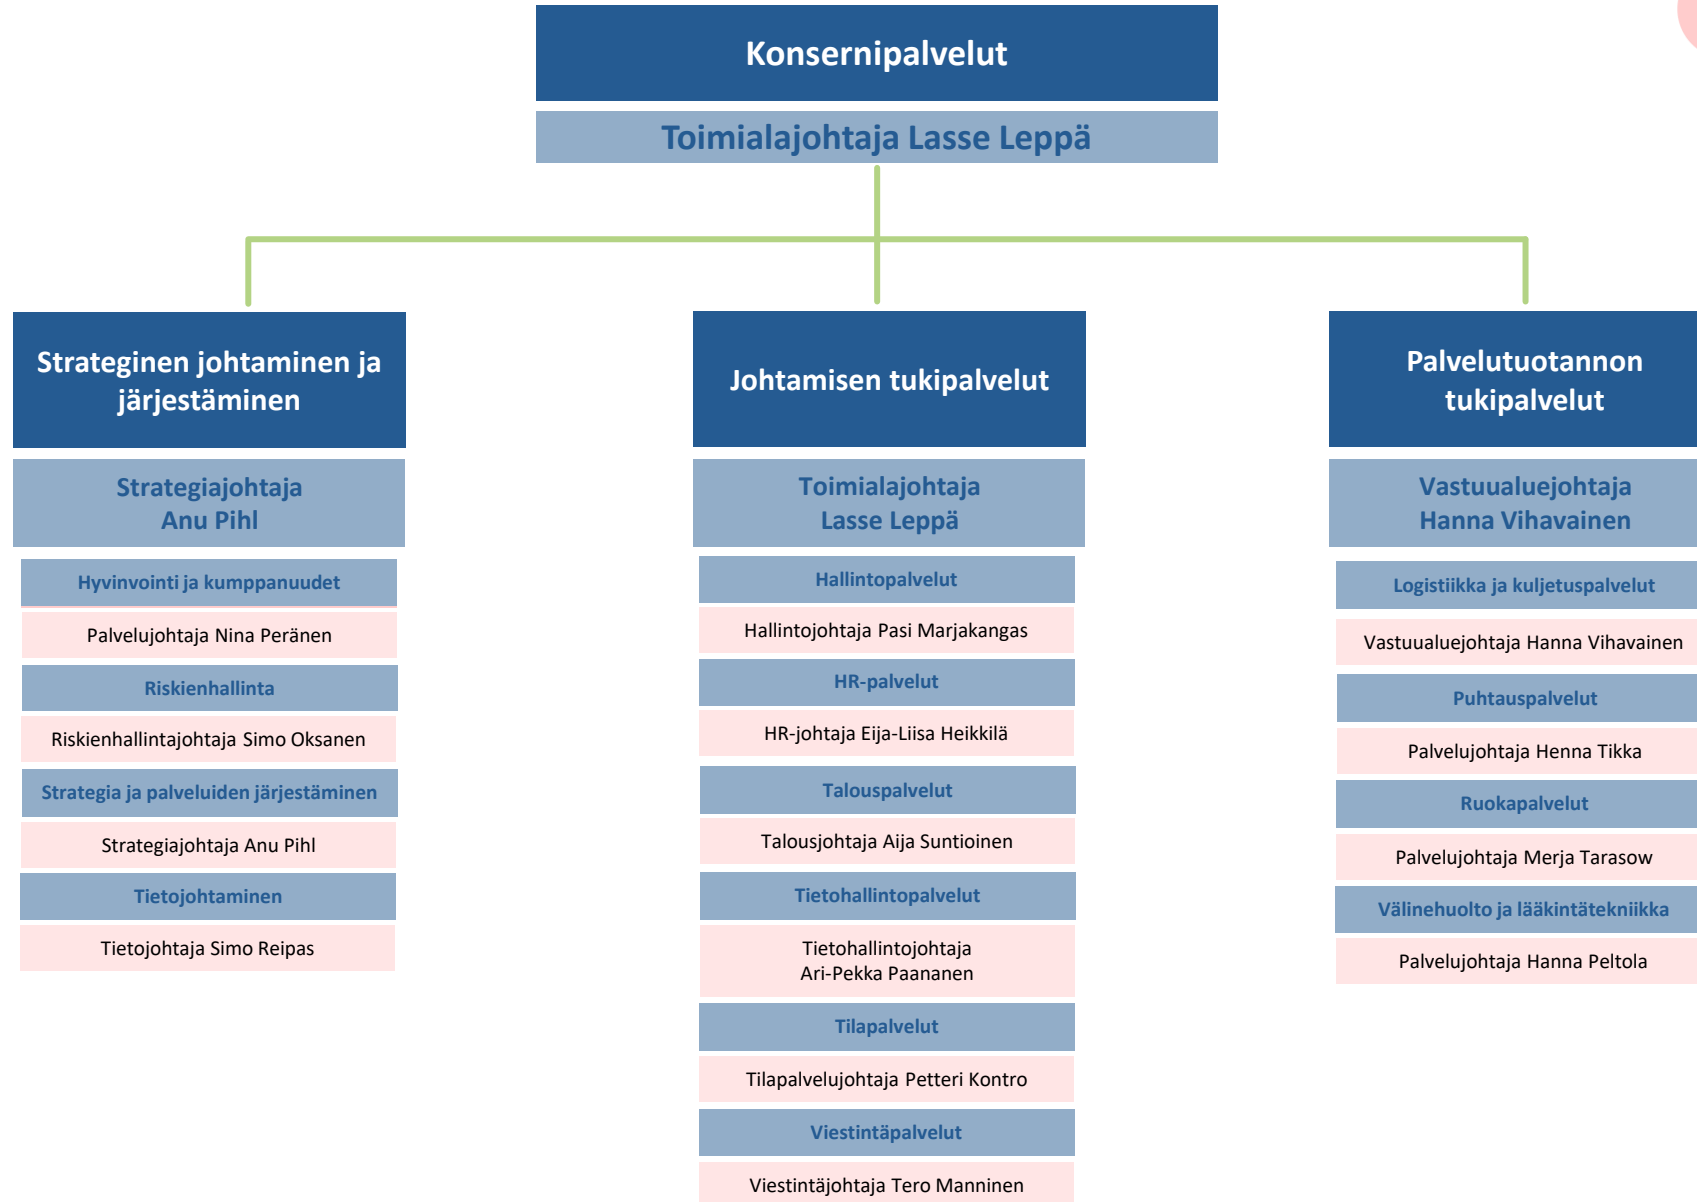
Konsernipalvelut

Toimialajohtaja Lasse Leppä

Strateginen johtaminen ja järjestäminen

Strategiajohtaja
Anu Pihl

Hyvinvointi ja kumppanuudet

Palvelujohtaja Nina Peränen

Riskienhallinta

Riskienhallintajohtaja Simo Oksanen

Strategia ja palveluiden järjestäminen

Strategiajohtaja Anu Pihl

Tietojohtaminen

Tietojohtaja Simo Reipas

Johtamisen tukipalvelut

Toimialajohtaja
Lasse Leppä

Hallintopalvelut

Hallintojohtaja Pasi Marjakangas

HR-palvelut

HR-johtaja Eija-Liisa Heikkilä

Talouspalvelut

Talousjohtaja Aija Suntioinen

Tietohallintopalvelut

Tietohallintojohtaja
Ari-Pekka Paananen

Tilapalvelut

Tilapalvelujohtaja Petteri Kontro

Viestintäpalvelut

Viestintäjohtaja Tero Manninen

Palvelutuotannon tukipalvelut

Vastuualuejohtaja
Hanna Vihavainen

Logistiikka ja kuljetuspalvelut

Vastuualuejohtaja Hanna Vihavainen

Puhtauspalvelut

Palvelujohtaja Henna Tikka

Ruokapalvelut

Palvelujohtaja Merja Tarasow

Välinehuolto ja lääkintätekniikka

Palvelujohtaja Hanna Peltola